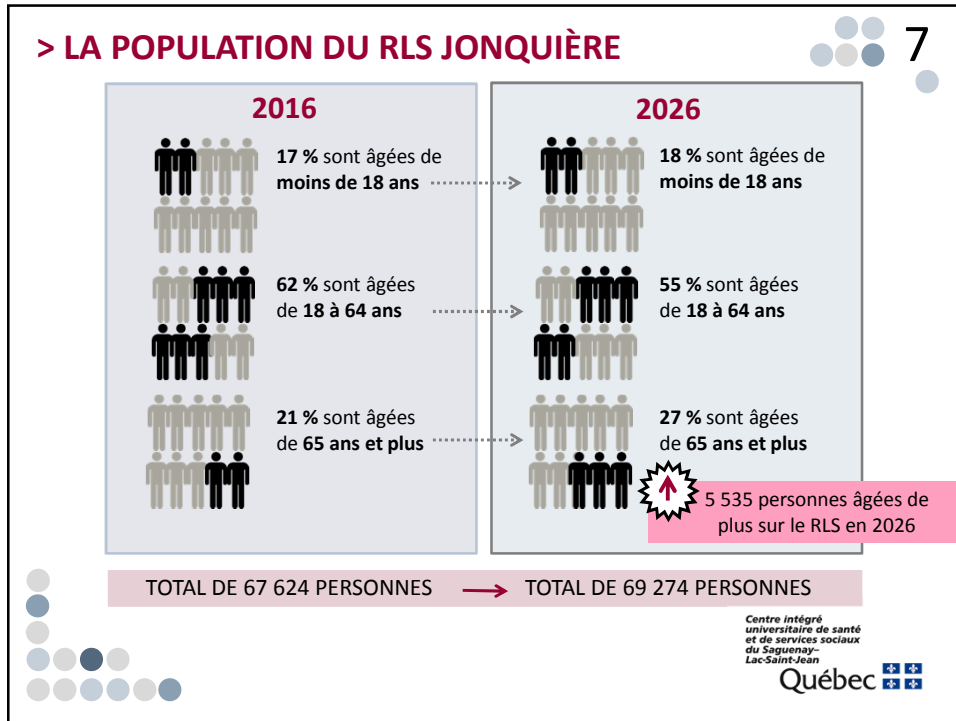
> LA POPULATION DU RLS JONQUIÈRE

7

2016

17 % sont âgées de moins de 18 ans

62 % sont âgées de 18 à 64 ans

21 % sont âgées de 65 ans et plus

2026

18 % sont âgées de moins de 18 ans

55 % sont âgées de 18 à 64 ans

27 % sont âgées de 65 ans et plus

5 535 personnes âgées de plus sur le RLS en 2026

TOTAL DE 67 624 PERSONNES → TOTAL DE 69 274 PERSONNES

Centre intégré universitaire de santé et de services sociaux du Saguenay–Lac-Saint-Jean

Québec